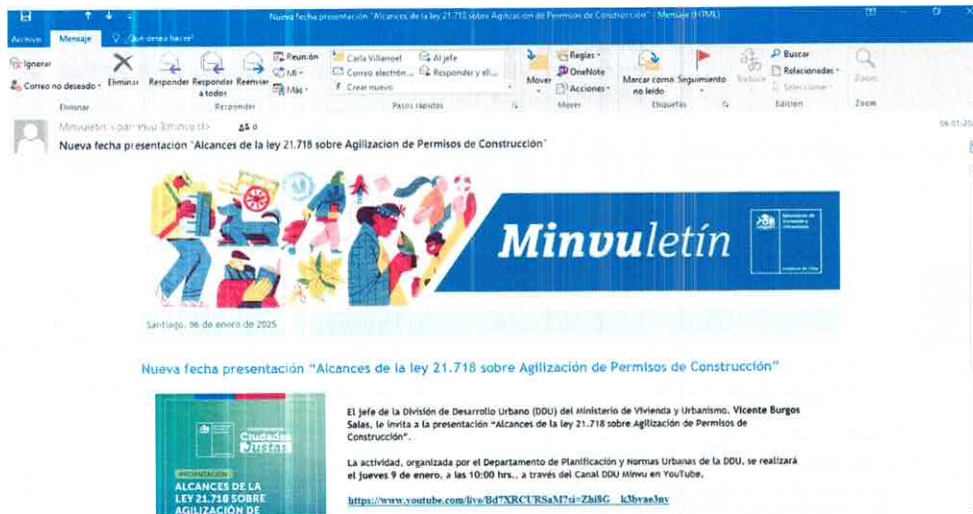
Nueva fecha presentación "Alcances de la ley 21.718 sobre Agilizacion de Permisos de Construcción" - Mensaje (HTML)

Archivo Mensaje ¿Qué desea hacer?

Ignorar
Correo no deseado
Eliminar
Responder Responder a todos Reenviar
Reunión
MI
Más
Responder
Carla Villarroel
Correo electrón...
Crear nuevo
Al jefe
Responder y el...
Pasos rápidos
Mover
Reglas
OneNote
Acciones
Mover
Marcar como no leído
Seguimiento
Etiquetas
Traducir
Buscar
Relacionadas
Seleccionar
Edición
Zoom
Zoom

Minvuletin <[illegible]>
Nueva fecha presentación "Alcances de la ley 21.718 sobre Agilizacion de Permisos de Construcción"

06-01-20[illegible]

Minvuletín

Ministerio de Vivienda y Urbanismo

Gobierno de Chile

Santiago, 06 de enero de 2025

Nueva fecha presentación "Alcances de la ley 21.718 sobre Agilización de Permisos de Construcción"

Ciudades Justas

PRESENTACIÓN

ALCANCES DE LA LEY 21.718 SOBRE AGILIZACIÓN DE

El jefe de la División de Desarrollo Urbano (DDU) del Ministerio de Vivienda y Urbanismo, Vicente Burgos Salas, le invita a la presentación "Alcances de la ley 21.718 sobre Agilización de Permisos de Construcción".

La actividad, organizada por el Departamento de Planificación y Normas Urbanas de la DDU, se realizará el jueves 9 de enero, a las 10:00 hrs., a través del Canal DDU Minvu en YouTube.

https://www.youtube.com/live/Bd7XRCURSaM?si=Zhi8G_k3bvae3nv